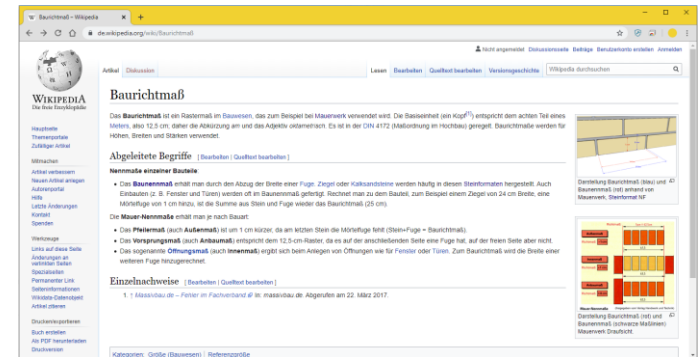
Baurichtmaß – Wikipedia

de.wikipedia.org/wiki/Baurichtmaß

Nicht angemeldet Diskussionsseite Beiträge Benutzerkonto erstellen Anmelden

WIKIPEDIA
Die freie Enzyklopädie

Artikel Diskussion

Lesen Bearbeiten Quelltext bearbeiten Versionsgeschichte Wikipedia durchsuchen

Hauptseite
Themenportale
Zufälliger Artikel

Mitmachen
Artikel verbessern
Neuen Artikel anlegen
Autorenportal
Hilfe
Letzte Änderungen
Kontakt
Spenden

Werkzeuge
Links auf diese Seite
Änderungen an verlinkten Seiten
Spezialseiten
Permanenter Link
Seiteninformationen
Wikidata-Datenobjekt
Artikel zitieren

Drucken/exportieren
Buch erstellen
Als PDF herunterladen
Druckversion

Baurichtmaß

Das Baurichtmaß ist ein Rastermaß im Bauwesen, das zum Beispiel bei Mauerwerk verwendet wird. Die Basiseinheit (ein Kopf$^{[1]}$) entspricht dem achten Teil eines Meters, also 12,5 cm, daher die Abkürzung am und das Adjektiv oktametrisch. Es ist in der DIN 4172 (Maßordnung im Hochbau) geregelt. Baurichtmaße werden für Höhen, Breiten und Stärken verwendet.

Abgeleitete Begriffe [ Bearbeiten | Quelltext bearbeiten ]

Nennmaße einzelner Bauteile:

• Das Baunennmaß erhält man durch den Abzug der Breite einer Fuge, Ziegel oder Kalksandsteine werden häufig in diesen Steinformaten hergestellt. Auch Einbauten (z. B. Fenster und Türen) werden oft im Baunennmaß gefertigt. Rechnet man zu dem Bauteil, zum Beispiel einem Ziegel von 24 cm Breite, eine Mörtelfuge von 1 cm hinzu, ist die Summe aus Stein und Fuge wieder das Baurichtmaß (25 cm).

Die Mauer-Nennmaße erhält man je nach Bauart:

• Das Pfeilermaß (auch Außenmaß) ist um 1 cm kürzer, da am letzten Stein die Mörtelfuge fehlt (Stein+Fuge = Baurichtmaß).
• Das Vorsprungsmaß (auch Anbaumaß) entspricht dem 12,5-cm-Raster, da es auf der anschließenden Seite eine Fuge hat, auf der freien Seite aber nicht.
• Das sogenannte Öffnungsmaß (auch Innenmaß) ergibt sich beim Anlegen von Öffnungen wie für Fenster oder Türen. Zum Baurichtmaß wird die Breite einer weiteren Fuge hinzugerechnet.

Einzelnachweise [ Bearbeiten | Quelltext bearbeiten ]

1. ↑ massivbau.de – Fenster im Fachverband im: massivbau.de. Abgerufen am 22. März 2017.

Darstellung Baurichtmaß (blau) und Baunennmaß (rot) anhand von Mauerwerk, Steinformat NF

Darstellung Baurichtmaß (rot) und Baunennmaß (schwarze Maßlinien) Mauerwerk Draufsicht.

Kategorien: Größe (Bauwesen) | Referenzgröße